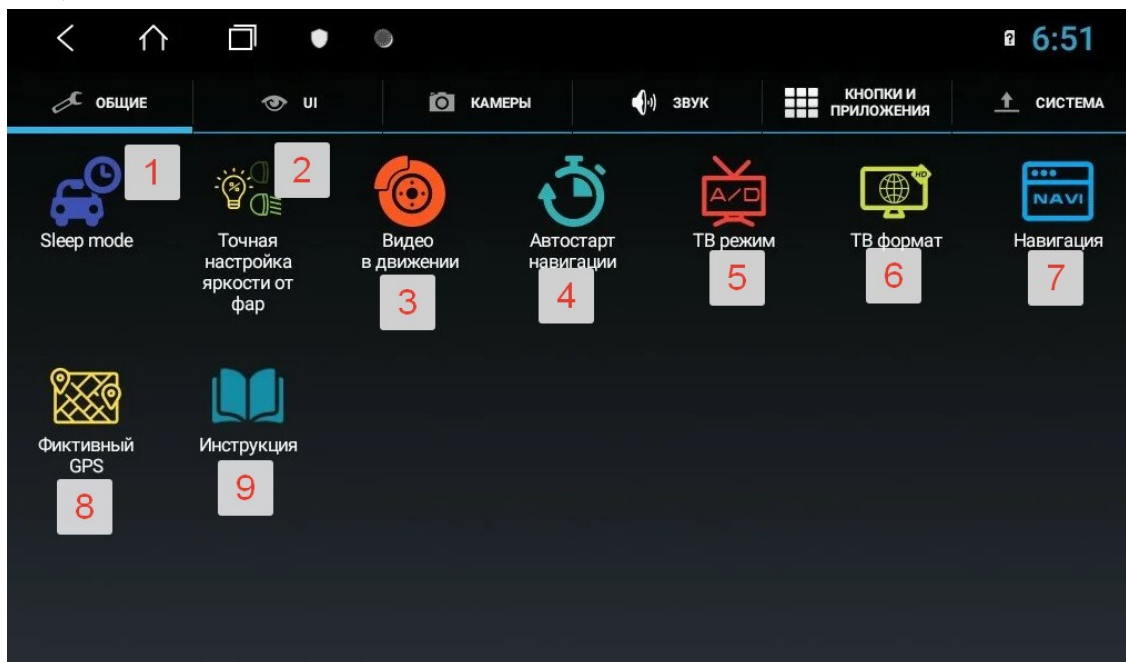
6:51

ОБЩИЕ
UI
КАМЕРЫ
ЗВУК
КНОПКИ И ПРИЛОЖЕНИЯ
СИСТЕМА

1
Sleep mode

2
Точная настройка яркости от фар

Видео в движении
3

Автостарт навигации
4

A/D
ТВ режим
5

HD
ТВ формат
6

NAVI
Навигация
7

Фиктивный GPS
8

Инструкция
9